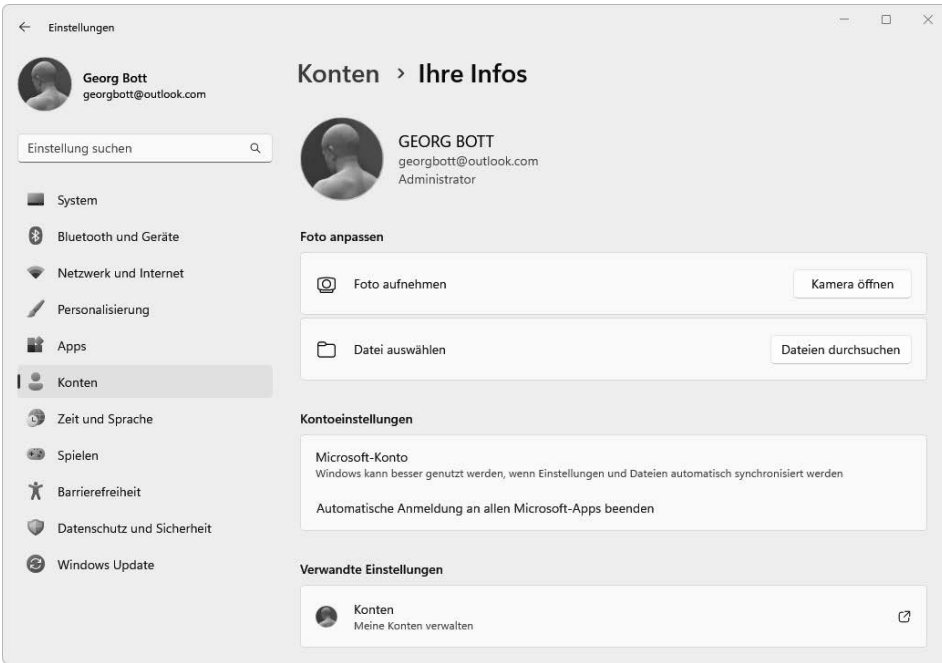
Einstellungen

Georg Bott
georgbott@outlook.com

Einstellung suchen

System
Bluetooth und Geräte
Netzwerk und Internet
Personalisierung
Apps
Konten
Zeit und Sprache
Spielen
Barrierefreiheit
Datenschutz und Sicherheit
Windows Update

Konten › Ihre Infos

GEORG BOTT
georgbott@outlook.com
Administrator

Foto anpassen

Foto aufnehmen
Kamera öffnen

Datei auswählen
Dateien durchsuchen

Kontoeinstellungen

Microsoft-Konto
Windows kann besser genutzt werden, wenn Einstellungen und Dateien automatisch synchronisiert werden

Automatische Anmeldung an allen Microsoft-Apps beenden

Verwandte Einstellungen

Konten
Meine Konten verwalten